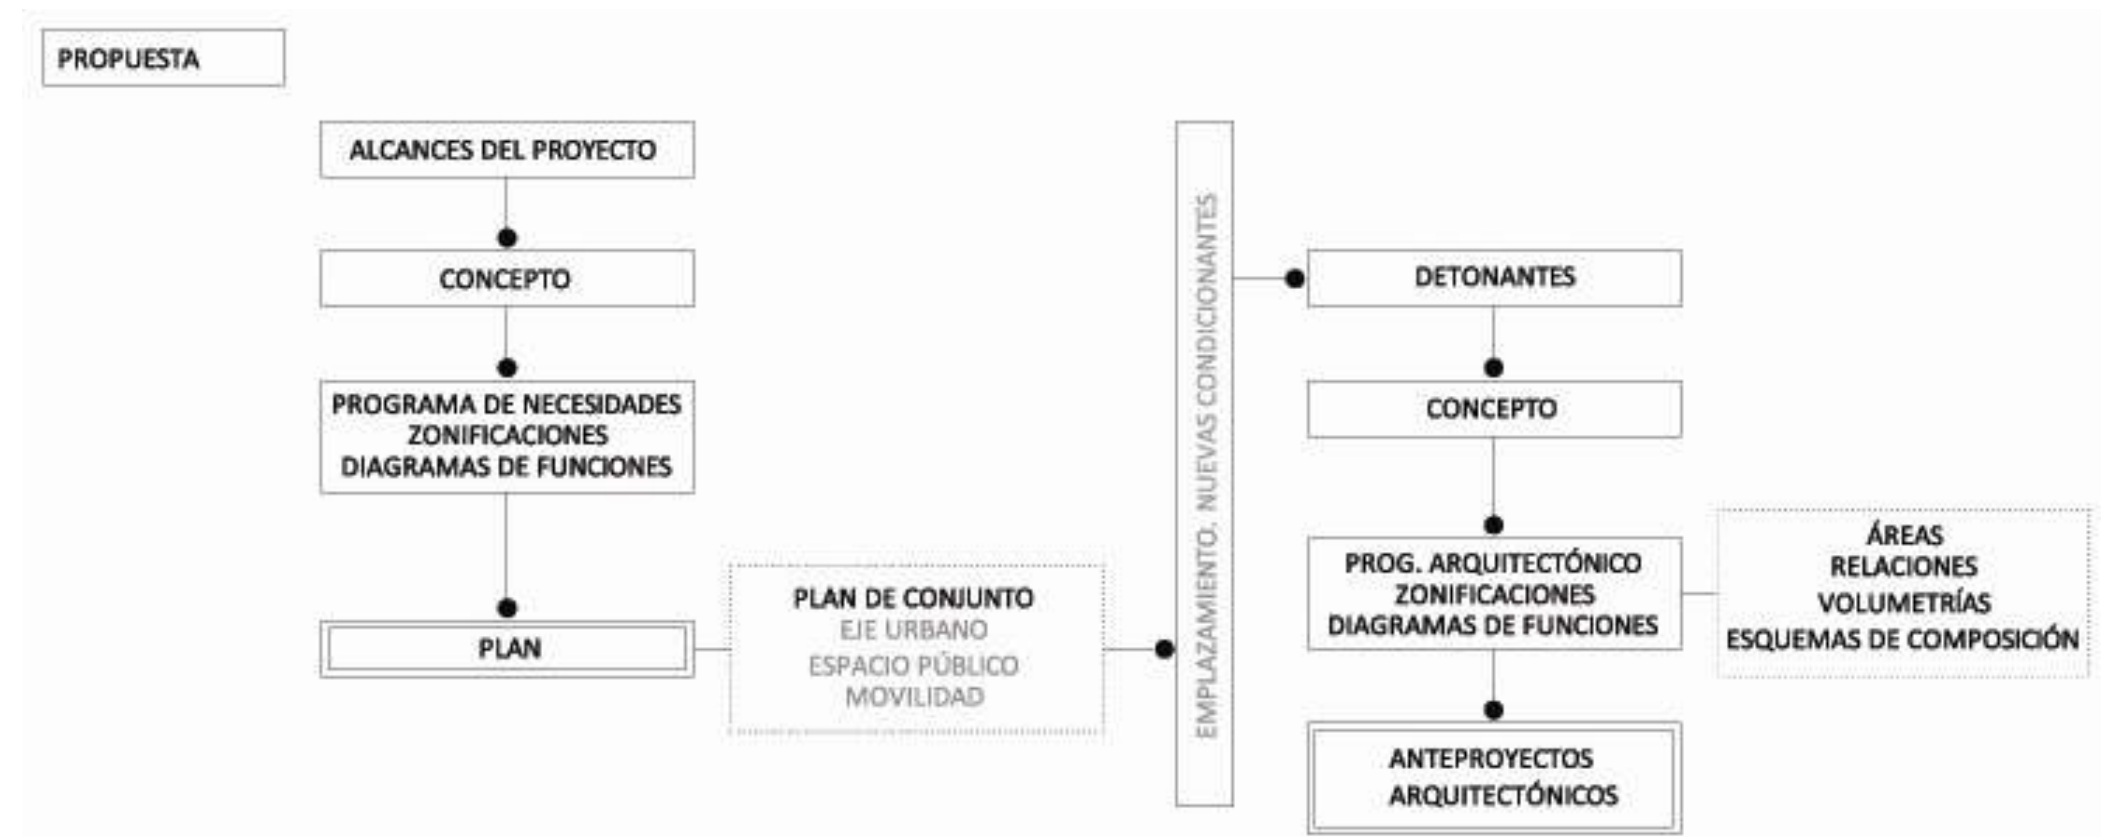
PROPUESTA

ALCANCES DEL PROYECTO

CONCEPTO

PROGRAMA DE NECESIDADES
ZONIFICACIONES
DIAGRAMAS DE FUNCIONES

PLAN

PLAN DE CONJUNTO
EJE URBANO
ESPACIO PÚBLICO
MOVILIDAD

EMPLAZAMIENTO. NUEVAS CONDICIONANTES

DETONANTES

CONCEPTO

PROG. ARQUITECTÓNICO
ZONIFICACIONES
DIAGRAMAS DE FUNCIONES

ÁREAS
RELACIONES
VOLUMETRÍAS
ESQUEMAS DE COMPOSICIÓN

ANTEPROYECTOS
ARQUITECTÓNICOS